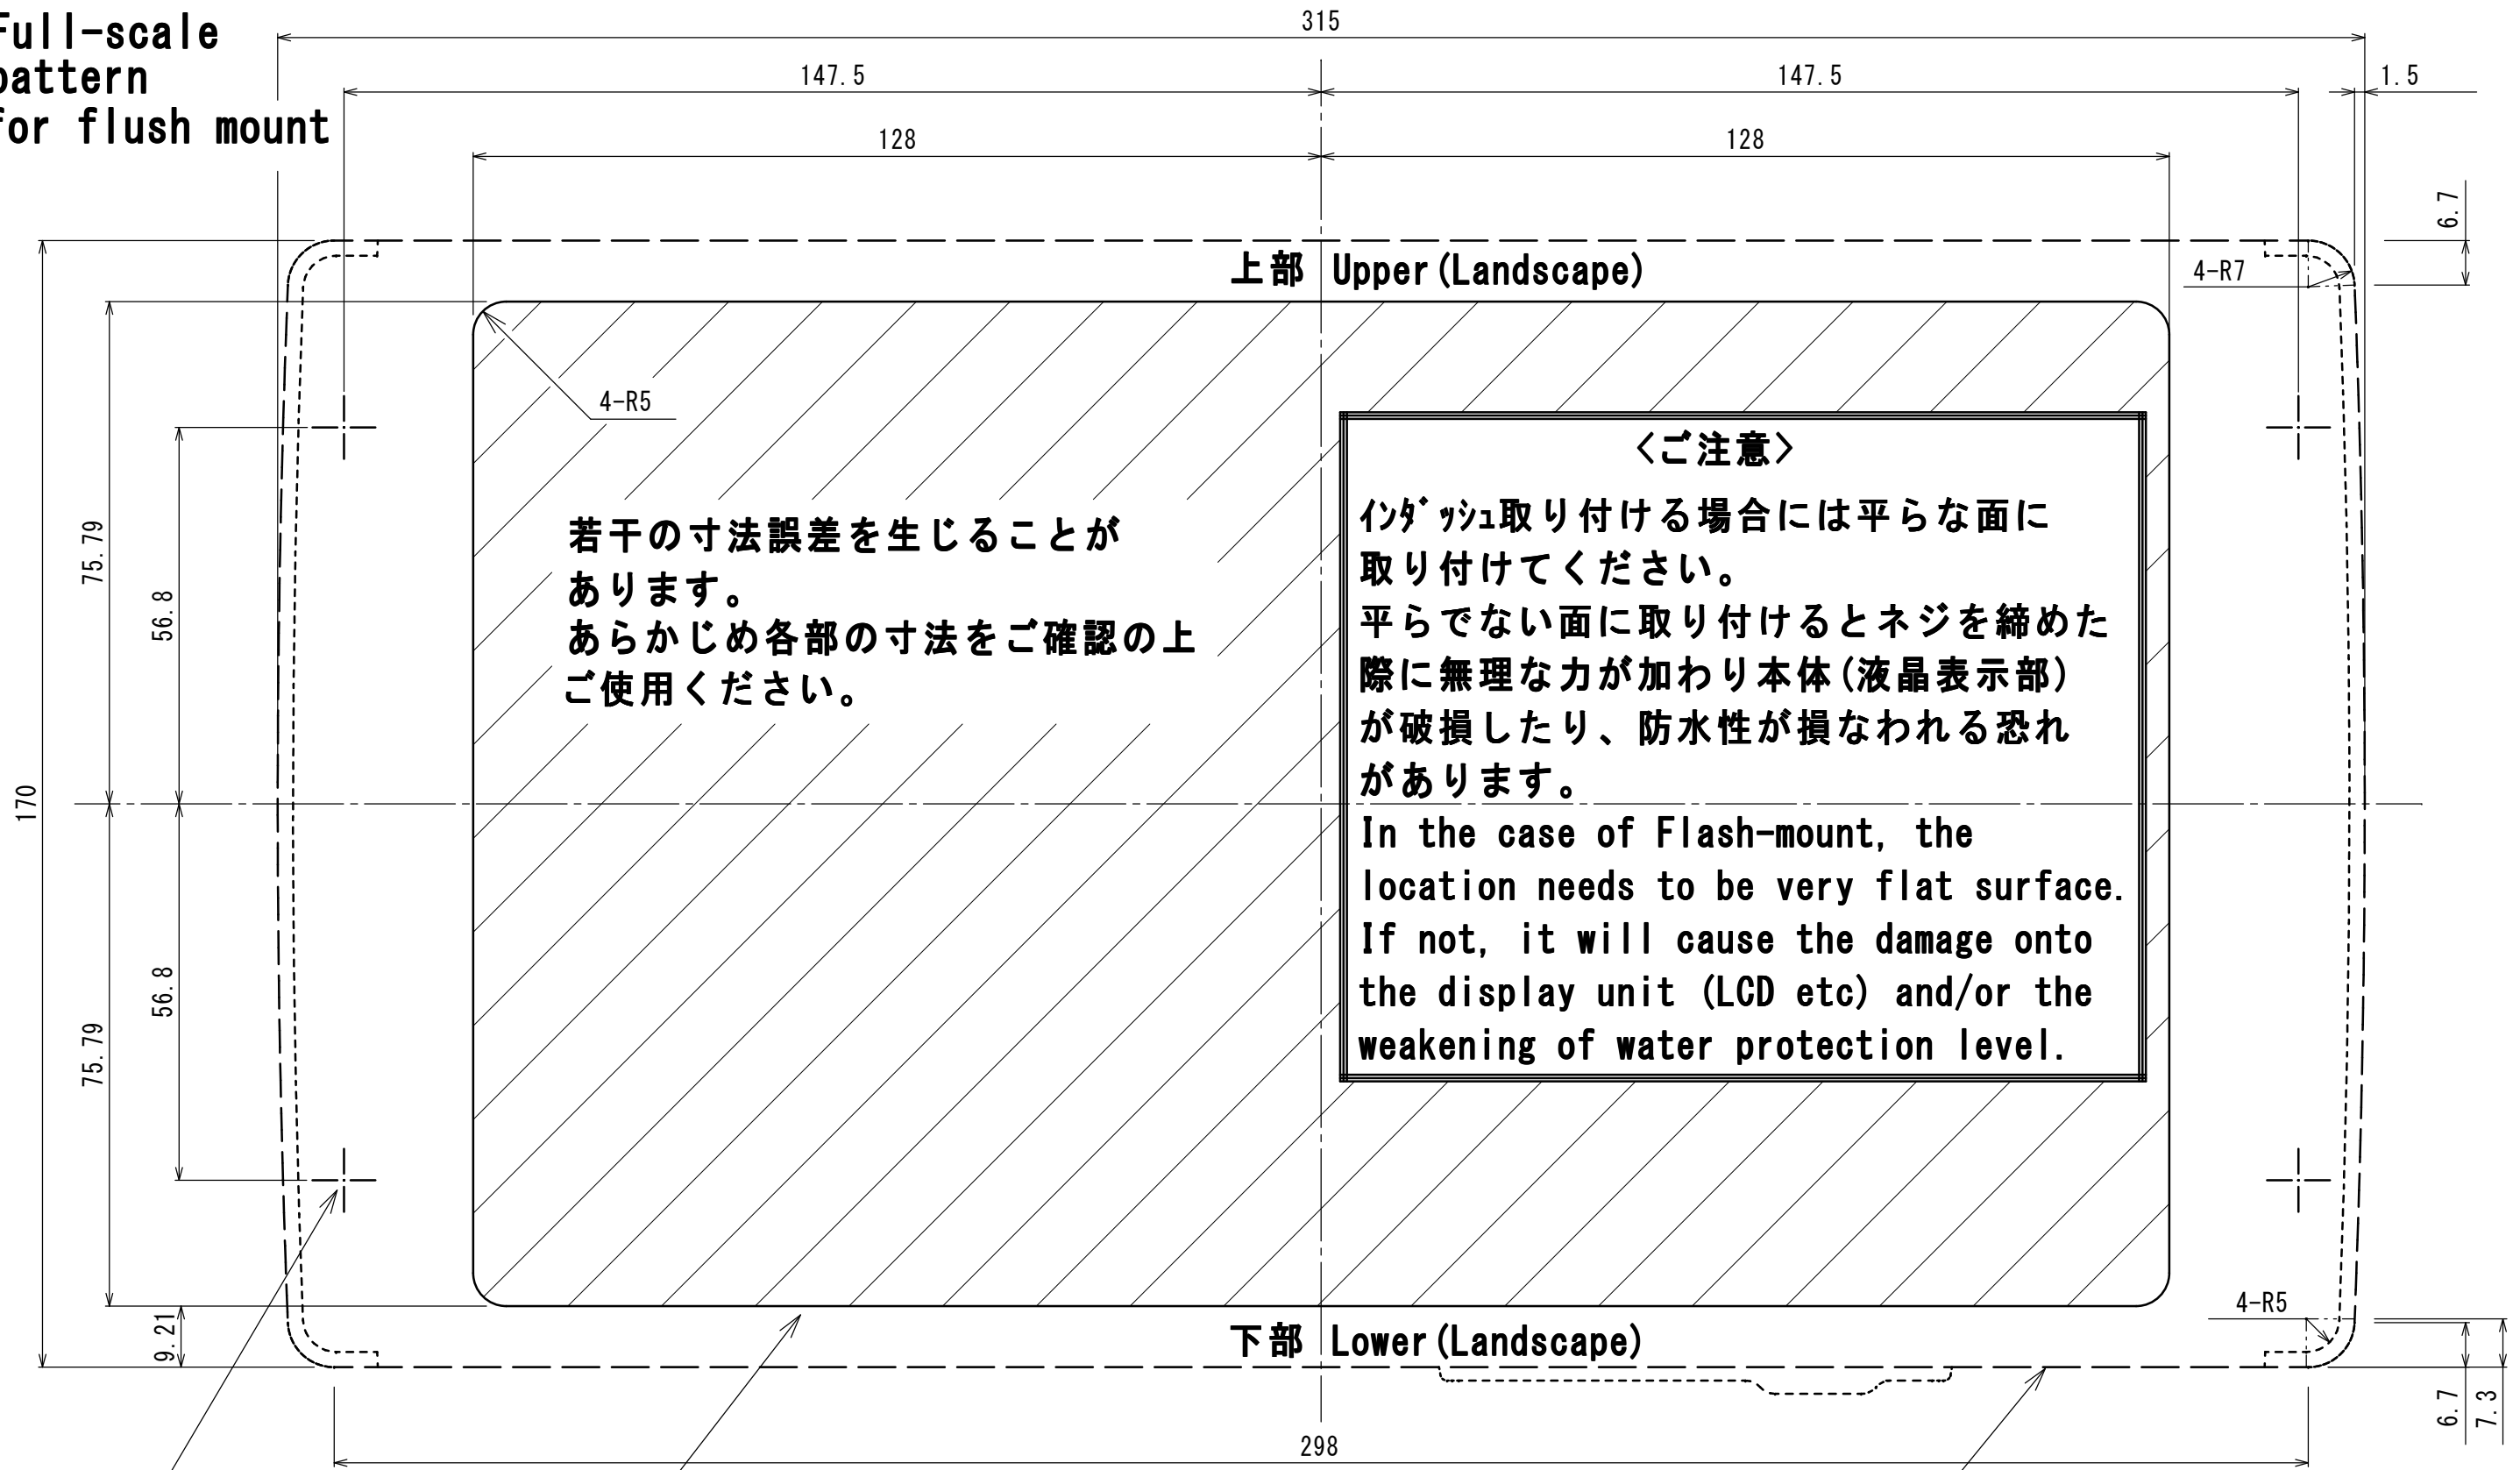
Full-scale pattern for flush mount

315

147.5

147.5

1.5

128

128

6.7

上部 Upper(Landscape)

4-R7

4-R5

<ご注意>

ｲﾝﾀﾞｯｼｭ取り付ける場合には平らな面に取り付けてください。
平らでない面に取り付けるとネジを締めた際に無理な力が加わり本体(液晶表示部)が破損したり、防水性が損なわれる恐れがあります。
In the case of Flash-mount, the location needs to be very flat surface. If not, it will cause the damage onto the display unit (LCD etc) and/or the weakening of water protection level.

若干の寸法誤差を生じることがあります。
あらかじめ各部の寸法をご確認の上ご使用ください。

75.79

56.8

170

56.8

75.79

9.21

4-R5

下部 Lower(Landscape)

6.7

7.3

298